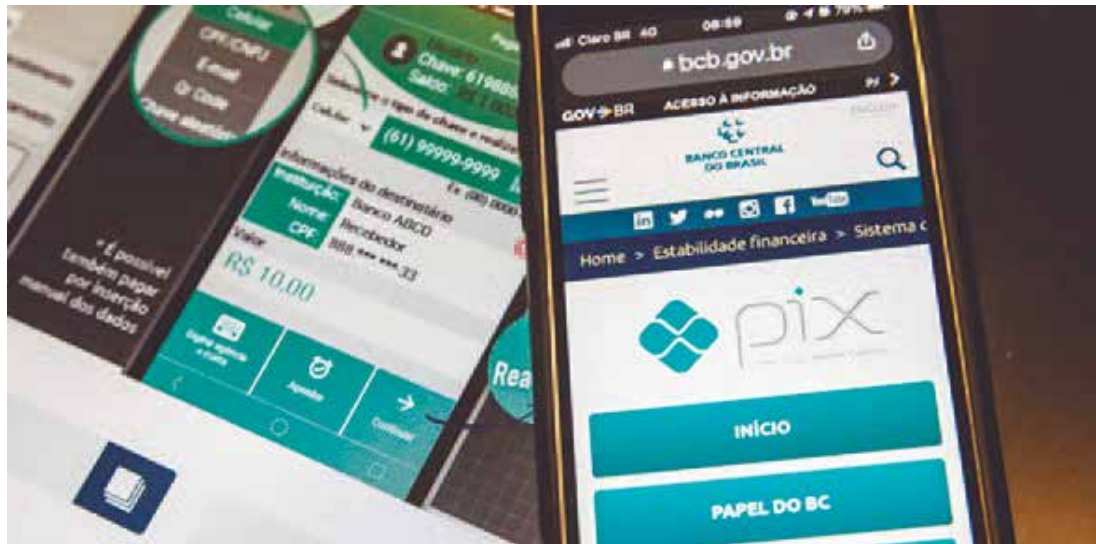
Celular
CPF/CNPJ
E-mail
Qr Code
Chave aleatória

Usuário
Chave: 619889
Saldo:

Selecione o tipo de chave e realize
Celular
(61) 99999-9999
Ex. (88) 0000
Informações do destinatário
Instituição: Banco ABCD
Nome: Recebedor
CPF: 888.***.***-33
Valor
R$ 10,00

* É possível também pagar por inserção manual dos dados

Digital agência e conta
Agendar
Continuar

Rea

Claro BR 4G 08:59
bcb.gov.br
GOV.BR ACESSO À INFORMAÇÃO
BANCO CENTRAL DO BRASIL
Home > Estabilidade financeira > Sistema
pix
INÍCIO
PAPEL DO BC